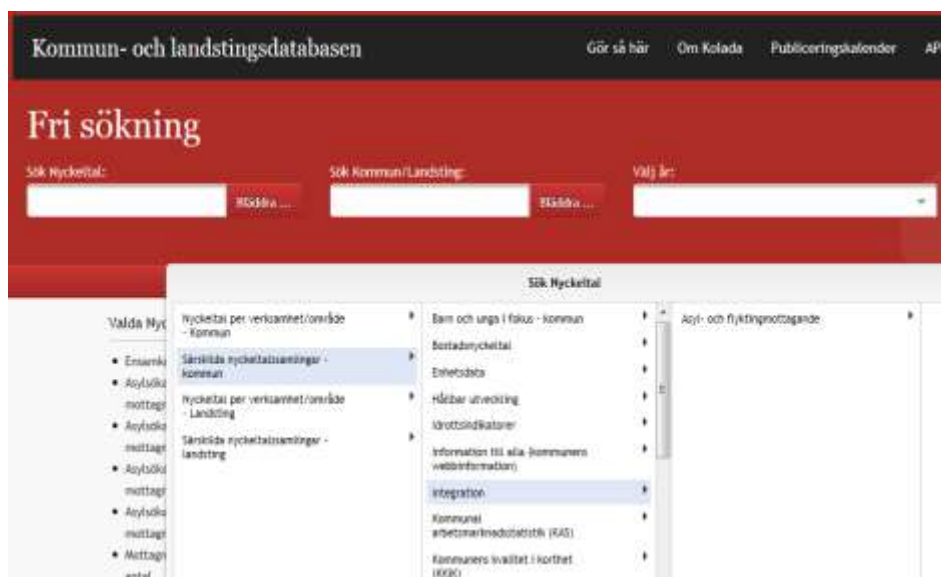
Kommun- och landstingsdatabasen

Gör så här Om Kolada Publiceringskalender AP

Fri sökning

Sök Nyckeltal:

Bläddra ...

Sök Kommun/Landsting:

Bläddra ...

Välj år:

Sök Nyckeltal

Valda Nyc

Ensamk

Asylsök mottagr

Asylsök mottagr

Asylsök mottagr

Asylsök mottagr

Mottagr antal

Nyckeltal per verksamhet/område - Kommun

Särskilda nyckeltalssamlingar - kommun

Nyckeltal per verksamhet/område - Landsting

Särskilda nyckeltalssamlingar - landsting

Barn och unga i fokus - kommun

Bostadsnyckeltal

Enhetsdata

Hållbar utveckling

Idrottsindikatorer

Information till alla (kommunens webbinformation)

Integration

Kommunal arbetsmarknadsstatistik (KAS)

Kommunens kvalitet i korthet (KKiK)

Asyl- och flyktingmottagande